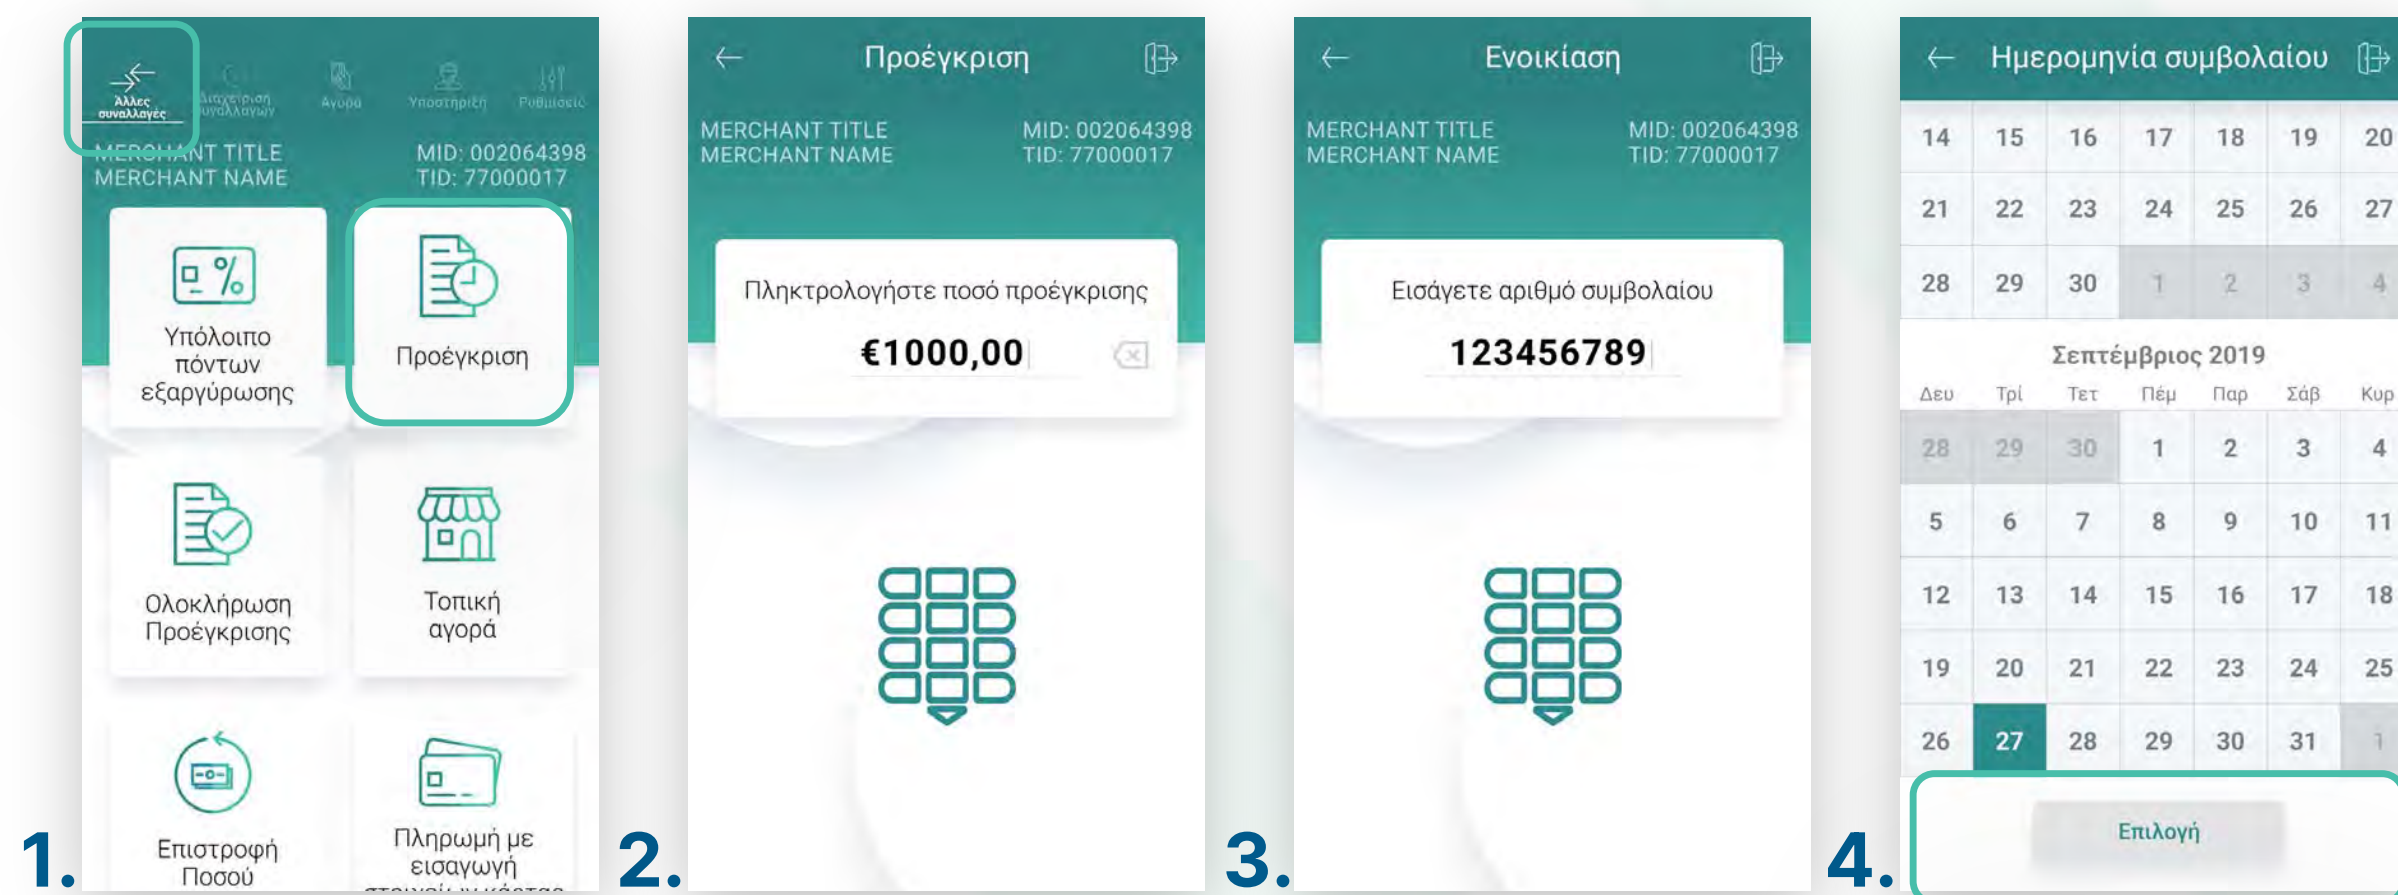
Άλλες συναλλαγές
Διαχείριση συναλλαγών
Αγορά
Υποστήριξη
Ρυθμίσεις

MERCHANT TITLE
MERCHANT NAME
MID: 002064398
TID: 77000017

Υπόλοιπο πόντων εξαργύρωσης
Προέγκριση
Ολοκλήρωση Προέγκρισης
Τοπική αγορά
Επιστροφή Ποσού
Πληρωμή με εισαγωγή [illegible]

1.

Προέγκριση
MERCHANT TITLE
MERCHANT NAME
MID: 002064398
TID: 77000017
Πληκτρολογήστε ποσό προέγκρισης
€1000,00

2.

Ενοικίαση
MERCHANT TITLE
MERCHANT NAME
MID: 002064398
TID: 77000017
Εισάγετε αριθμό συμβολαίου
123456789

3.

Ημερομηνία συμβολαίου

| 14 | 15 | 16 | 17 | 18 | 19 | 20 |
|---|---|---|---|---|---|---|
| 21 | 22 | 23 | 24 | 25 | 26 | 27 |
| 28 | 29 | 30 | 1 | 2 | 3 | 4 |

Σεπτέμβριος 2019

| Δευ | Τρί | Τετ | Πέμ | Παρ | Σάβ | Κυρ |
|---|---|---|---|---|---|---|
| 28 | 29 | 30 | 1 | 2 | 3 | 4 |
| 5 | 6 | 7 | 8 | 9 | 10 | 11 |
| 12 | 13 | 14 | 15 | 16 | 17 | 18 |
| 19 | 20 | 21 | 22 | 23 | 24 | 25 |
| 26 | 27 | 28 | 29 | 30 | 31 | 1 |

Επιλογή

4.